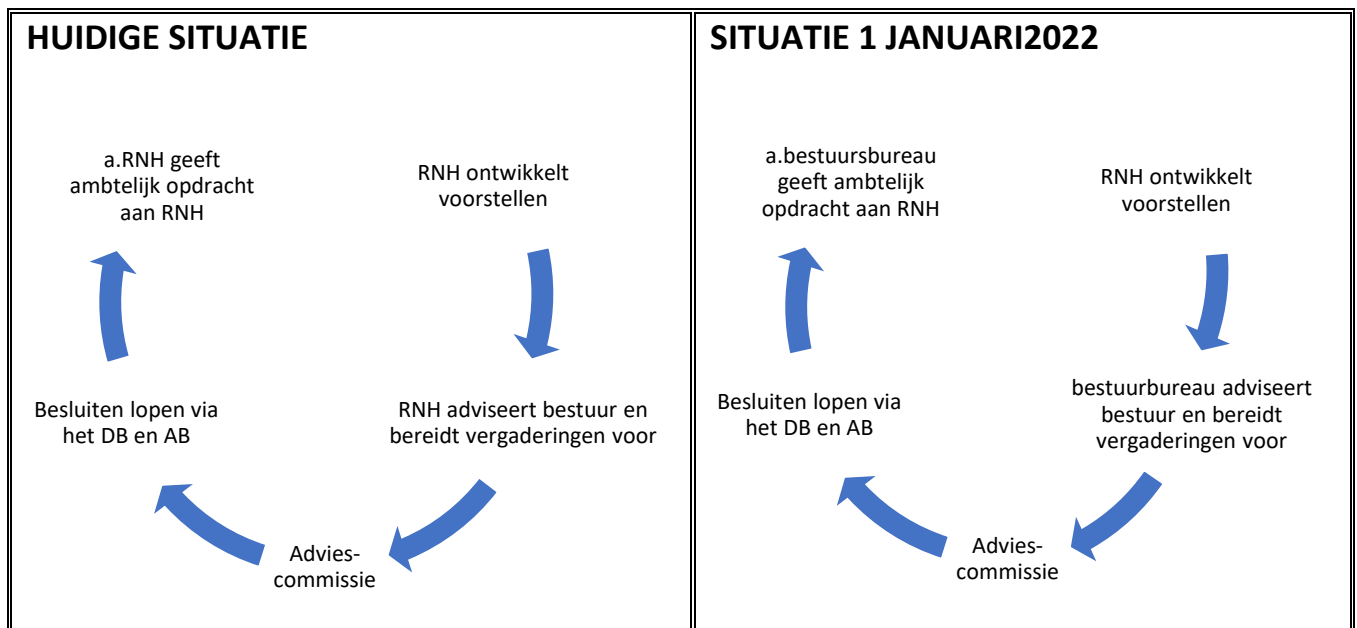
HUIDIGE SITUATIE

a.RNH geeft ambtelijk opdracht aan RNH

RNH ontwikkelt voorstellen

RNH adviseert bestuur en bereidt vergaderingen voor

Advies-commissie

Besluiten lopen via het DB en AB

SITUATIE 1 JANUARI2022

a.bestuursbureau geeft ambtelijk opdracht aan RNH

RNH ontwikkelt voorstellen

bestuurbureau adviseert bestuur en bereidt vergaderingen voor

Advies-commissie

Besluiten lopen via het DB en AB